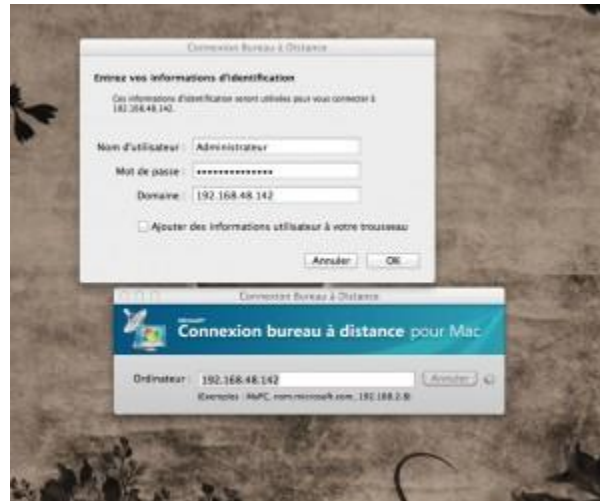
Connexion Bureau à Distance

Entrez vos informations d'identification

Ces informations d'identification seront utilisées pour vous connecter à 192.168.48.142.

Nom d'utilisateur : Administrateur

Mot de passe : ••••••••••••••

Domaine : 192.168.48.142

Ajouter ces informations utilisateur à votre trousseau

Annuler OK

Connexion Bureau à Distance

Microsoft

Connexion bureau à distance pour Mac

Ordinateur : 192.168.48.142 Annuler

(Exemples : MyPC, nom.microsoft.com, 192.168.2.8)